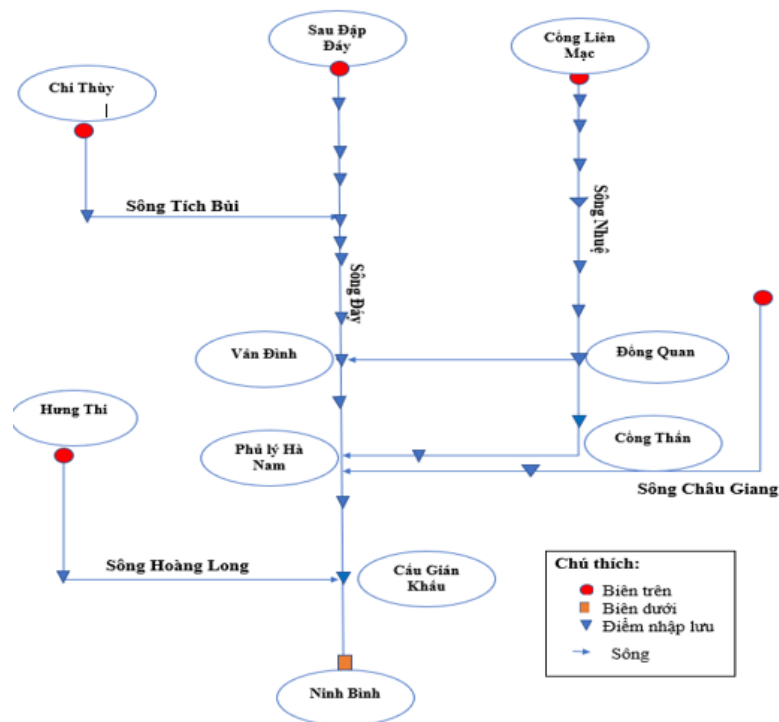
Sau Đập Đáy

Cống Liên Mạc

Chi Thủy

Sông Tích Bùi

Sông Nhuệ

Sông Đáy

Vân Đình

Đồng Quan

Hưng Thi

Phủ lý Hà Nam

Cống Thần

Sông Châu Giang

Sông Hoàng Long

Cầu Gián Khẩu

Chú thích:
Biên trên
Biên dưới
Điểm nhập lưu
Sông

Ninh Bình